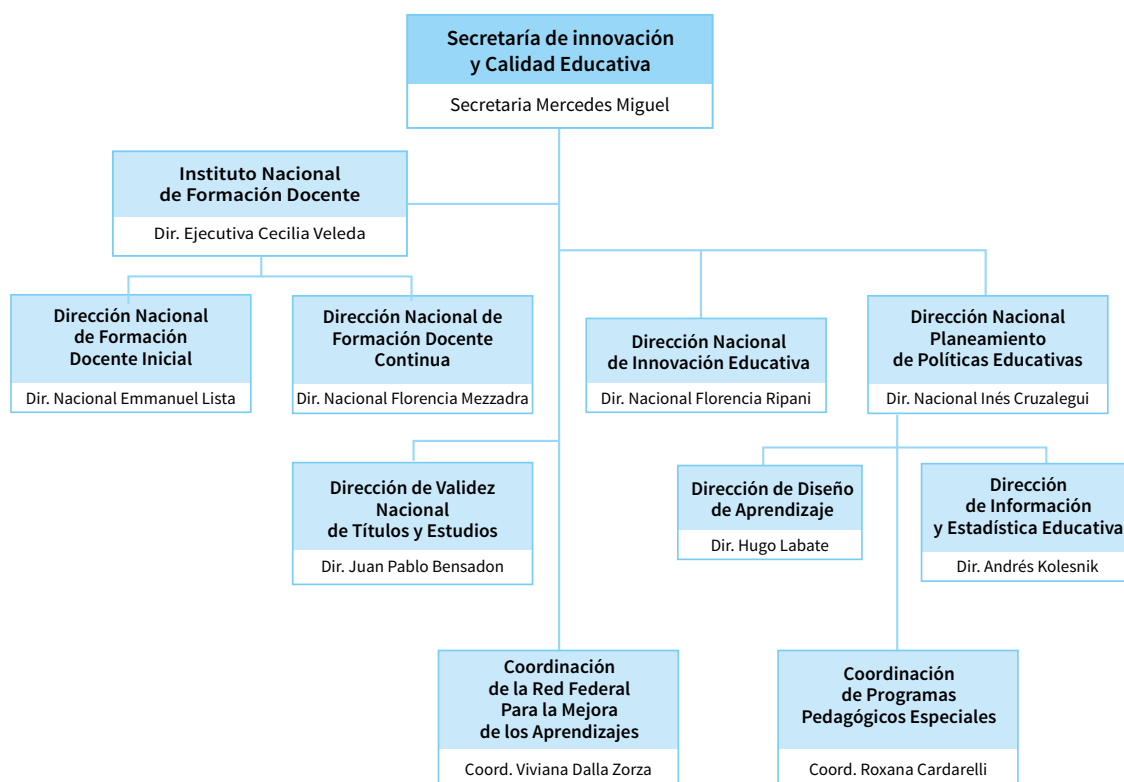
Secretaría de innovación y Calidad Educativa

Secretaria Mercedes Miguel

Instituto Nacional de Formación Docente

Dir. Ejecutiva Cecilia Veleda

Dirección Nacional de Formación Docente Inicial

Dir. Nacional Emmanuel Lista

Dirección Nacional de Formación Docente Continua

Dir. Nacional Florencia Mezzadra

Dirección Nacional de Innovación Educativa

Dir. Nacional Florencia Ripani

Dirección Nacional Planeamiento de Políticas Educativas

Dir. Nacional Inés Cruzalegui

Dirección de Validez Nacional de Títulos y Estudios

Dir. Juan Pablo Bensadon

Dirección de Diseño de Aprendizaje

Dir. Hugo Labate

Dirección de Información y Estadística Educativa

Dir. Andrés Kolesnik

Coordinación de la Red Federal Para la Mejora de los Aprendizajes

Coord. Viviana Dalla Zorza

Coordinación de Programas Pedagógicos Especiales

Coord. Roxana Cardarelli